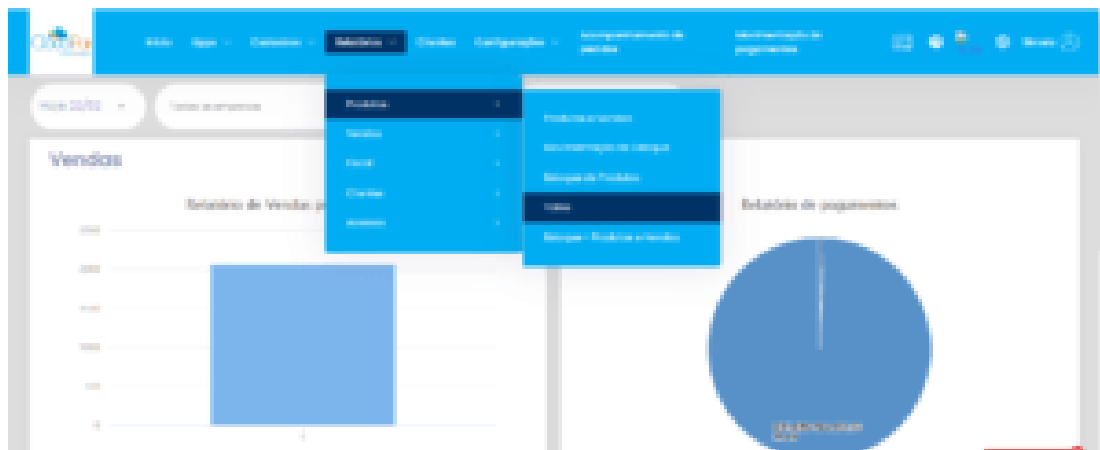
Início Apps Cadastros Relatórios Clientes Configurações Acompanhamento de pedidos Movimentação de pagamentos

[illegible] Todas as empresas

Vendas

Relatório de Vendas p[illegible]

Produtos
Vendas
Fiscal
Clientes
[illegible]

Produtos em estoque
Movimentação de estoque
Estoque de Produtos
Lotes
Estoque + Produtos a Vender

Relatório de pagamentos

2500
2000
1500
1000
500
0